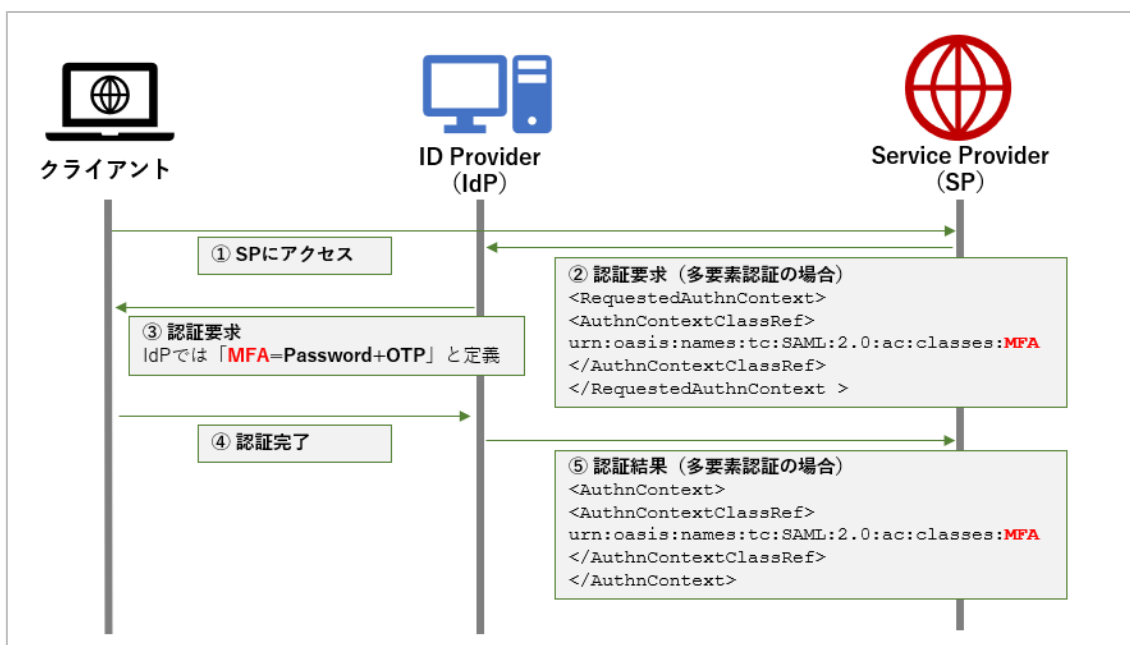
クライアント

ID Provider
（IdP）

Service Provider
（SP）

① SPにアクセス

② 認証要求（多要素認証の場合）
<RequestedAuthnContext>
<AuthnContextClassRef>
urn:oasis:names:tc:SAML:2.0:ac:classes:MFA
</AuthnContextClassRef>
</RequestedAuthnContext >

③ 認証要求
IdPでは「MFA=Password+OTP」と定義

④ 認証完了

⑤ 認証結果（多要素認証の場合）
<AuthnContext>
<AuthnContextClassRef>
urn:oasis:names:tc:SAML:2.0:ac:classes:MFA
</AuthnContextClassRef>
</AuthnContext>